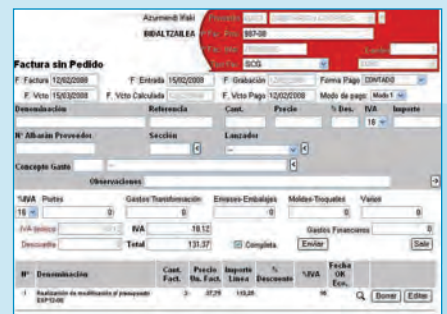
Azumendi Waki
BIDALTZAILEA
987-08
SCG

Factura sin Pedido

F. Factura 12/02/2008
F. Entrada 15/02/2008
F. Grabación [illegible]
Forma Pago CONTADO
F. Vcto 15/03/2008
F. Vcto Calculada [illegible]
F. Vcto Pago 12/02/2008
Modo de pago Modo 1

| Denominación | Referencia | Cant. | Precio | % Des. | IVA | Importe |
|---|---|---|---|---|---|---|
| | | | | | 16 | |

Nº Albarán Proveedor
Sección
Lanzador

Concepto Gasto

Observaciones

%IVA 16
Portes 0
Gastos Transformación 0
Envases-Embalajes 0
Moldes-Troqueles 0
Varios 0

IVA 18,12
Gastos Financieros 0
Descuento
Total 131,37
Completa
Enviar
Salir

| Nº | Denominación | Cant. Fact. | Precio Ud. Fact. | Importe Línea | % Descuento | %IVA | Fecha OK Eco. | | |
|---|---|---|---|---|---|---|---|---|---|
| 1 | Realización de modificación al presupuesto ESP12-06 | 3 | 37,75 | 113,25 | | 16 | | Borrar | Editar |